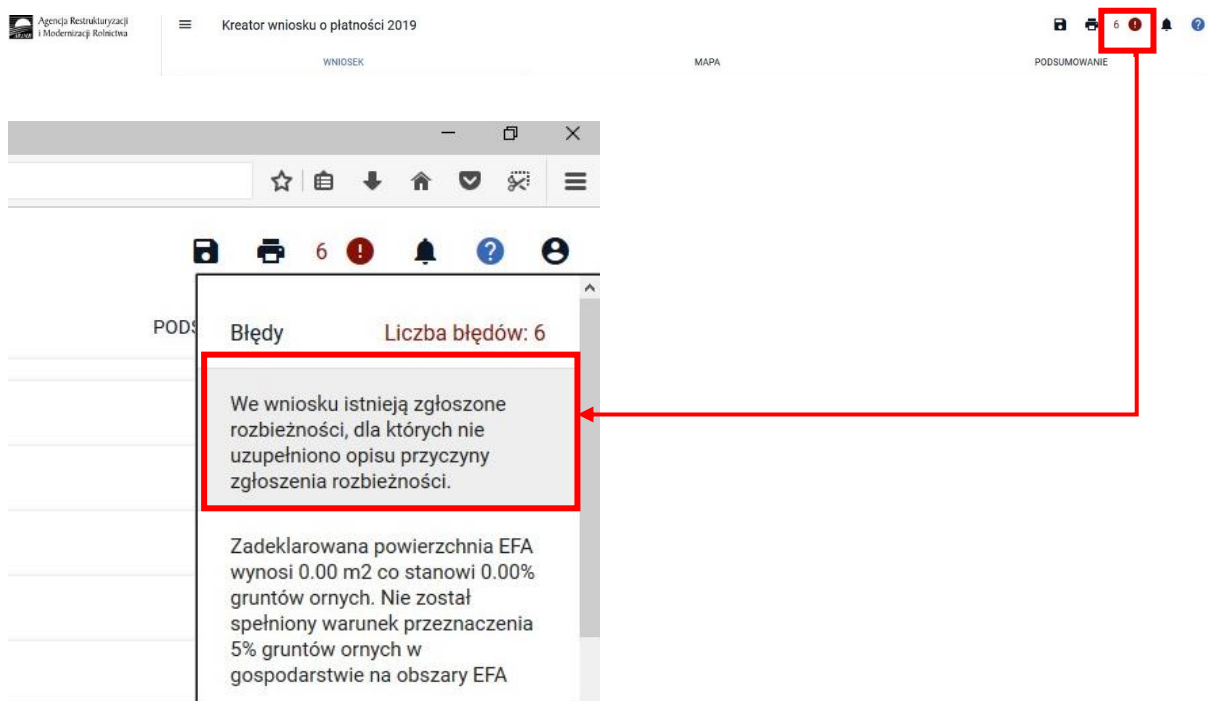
Agencja Restrukturyzacji i Modernizacji Rolnictwa

Kreator wniosku o płatności 2019

6

WNIOSEK

MAPA

PODSUMOWANIE

6

PODS

Błędy

Liczba błędów: 6

We wniosku istnieją zgłoszone rozbieżności, dla których nie uzupełniono opisu przyczyny zgłoszenia rozbieżności.

Zadeklarowana powierzchnia EFA wynosi 0.00 m2 co stanowi 0.00% gruntów ornych. Nie został spełniony warunek przeznaczenia 5% gruntów ornych w gospodarstwie na obszary EFA